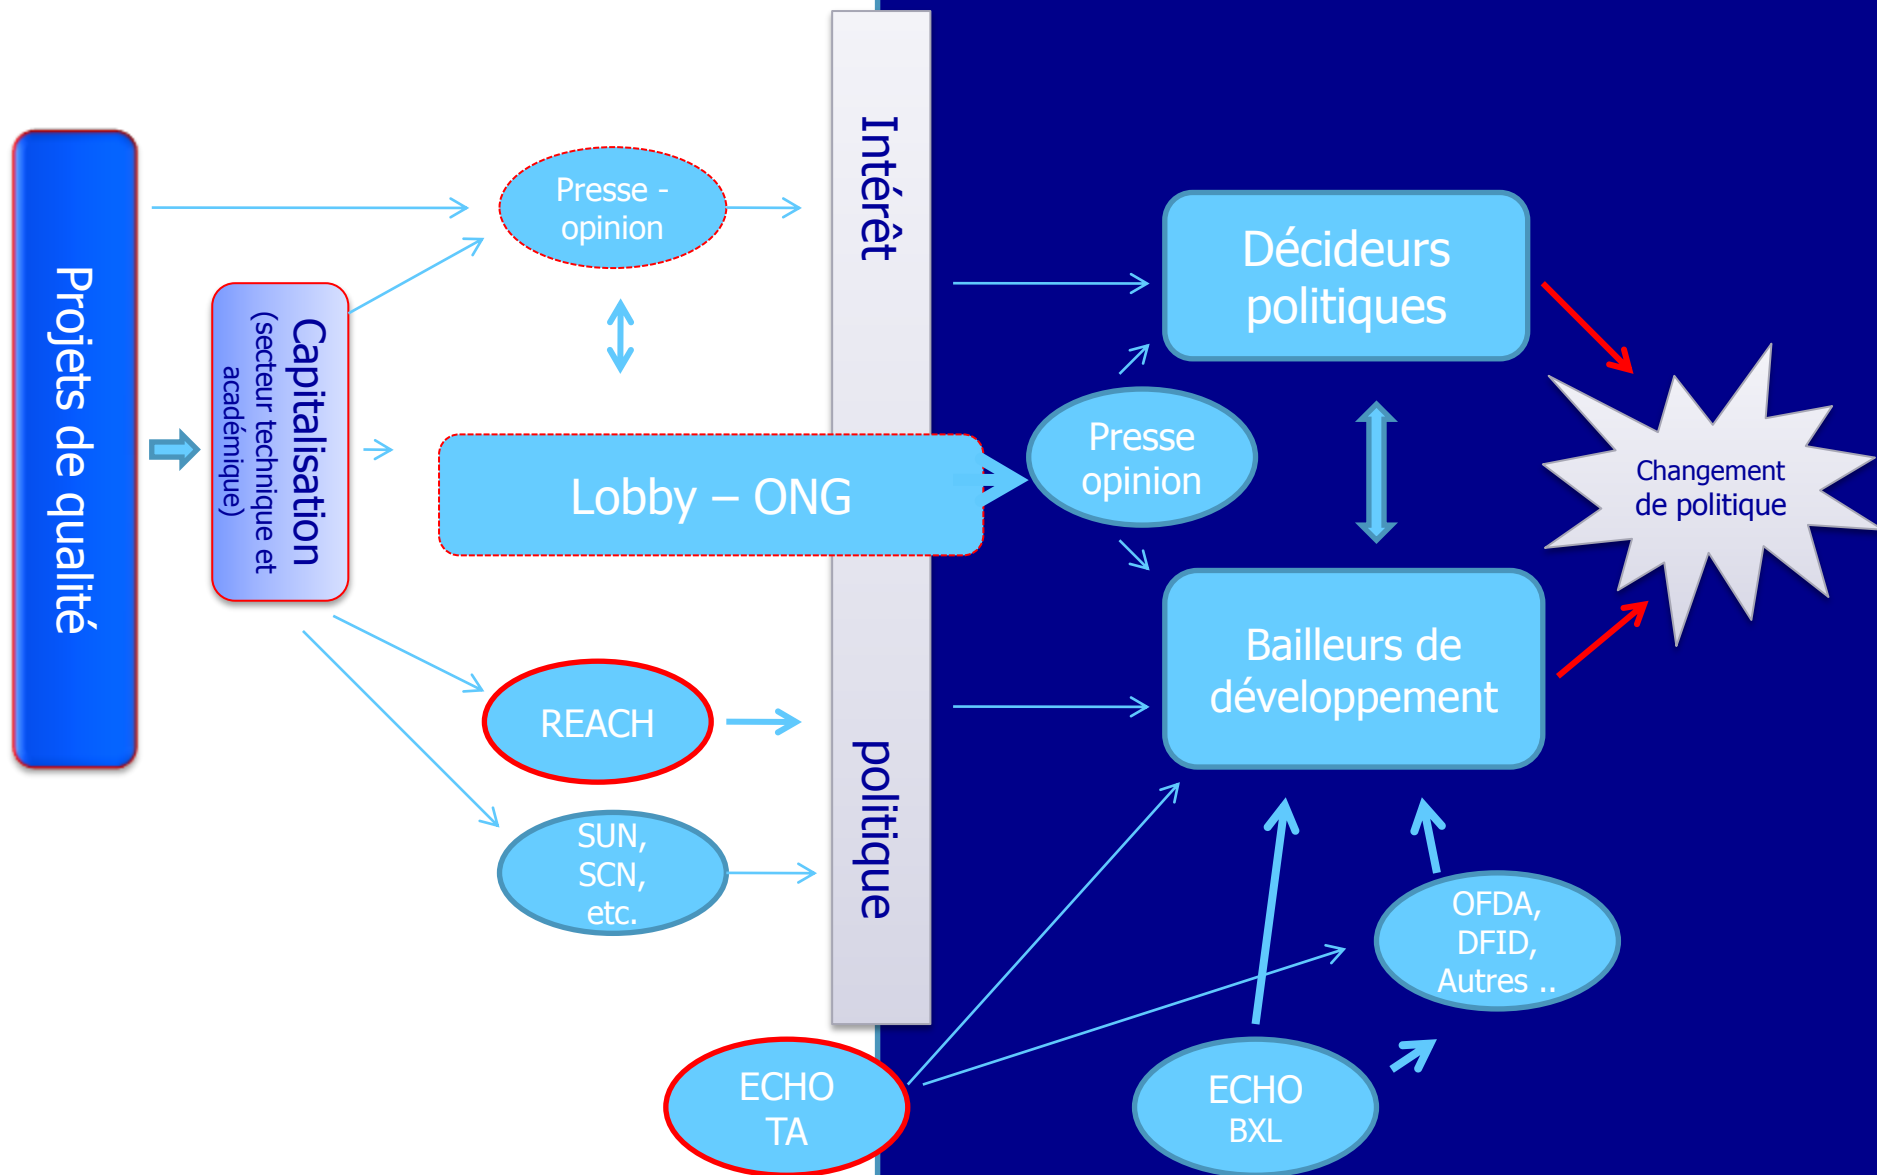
Projets de qualité

Capitalisation
(secteur technique et académique)

Presse - opinion

Lobby – ONG

REACH

SUN, SCN, etc.

Intérêt

politique

Décideurs politiques

Presse opinion

Bailleurs de développement

Changement de politique

OFDA, DFID, Autres ..

ECHO TA

ECHO BXL